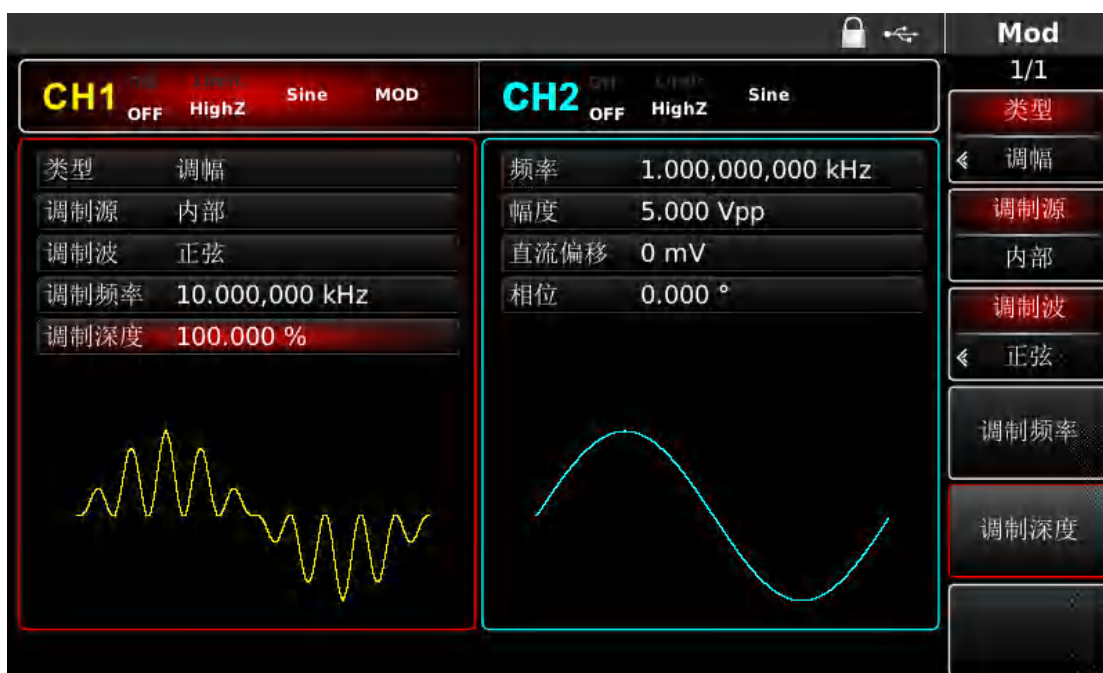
Mod
1/1

CH1 OFF HighZ Sine MOD

CH2 OFF HighZ Sine

类型 调幅
调制源 内部
调制波 正弦
调制频率 10.000,000 kHz
调制深度 100.000 %

频率 1.000,000,000 kHz
幅度 5.000 Vpp
直流偏移 0 mV
相位 0.000 °

类型
调幅
调制源
内部
调制波
正弦
调制频率
调制深度